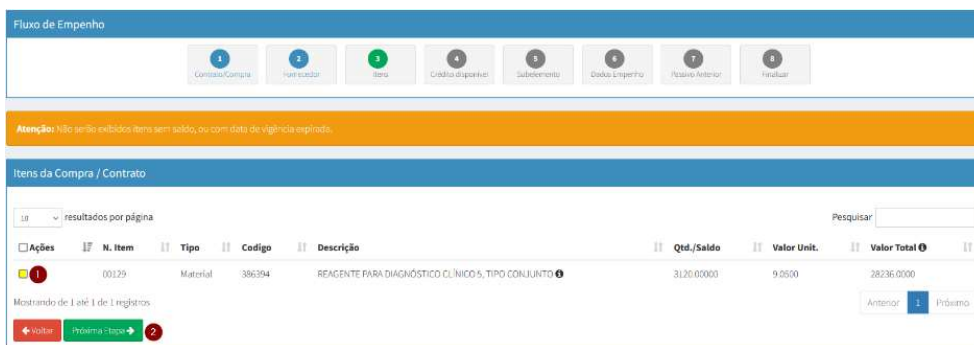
Fluxo de Empenho

1 Contrato/Compra
2 Fornecedor
3 Itens
4 Crédito disponível
5 Subelemento
6 Dados Empenho
7 Passivo Anterior
8 Finalizar

Atenção: Não serão exibidos itens sem saldo, ou com data de vigência expirada.

Itens da Compra / Contrato

10 resultados por página

Pesquisar

| Ações | N. Item | Tipo | Codigo | Descrição | Qtd./Saldo | Valor Unit. | Valor Total |
|---|---|---|---|---|---|---|---|
| 1 | 00129 | Material | 386394 | REAGENTE PARA DIAGNÓSTICO CLÍNICO 5, TIPO CONJUNTO | 3120.00000 | 9.0500 | 28236.0000 |

Mostrando de 1 até 1 de 1 registros

Anterior 1 Próximo

Voltar Próxima Etapa 2